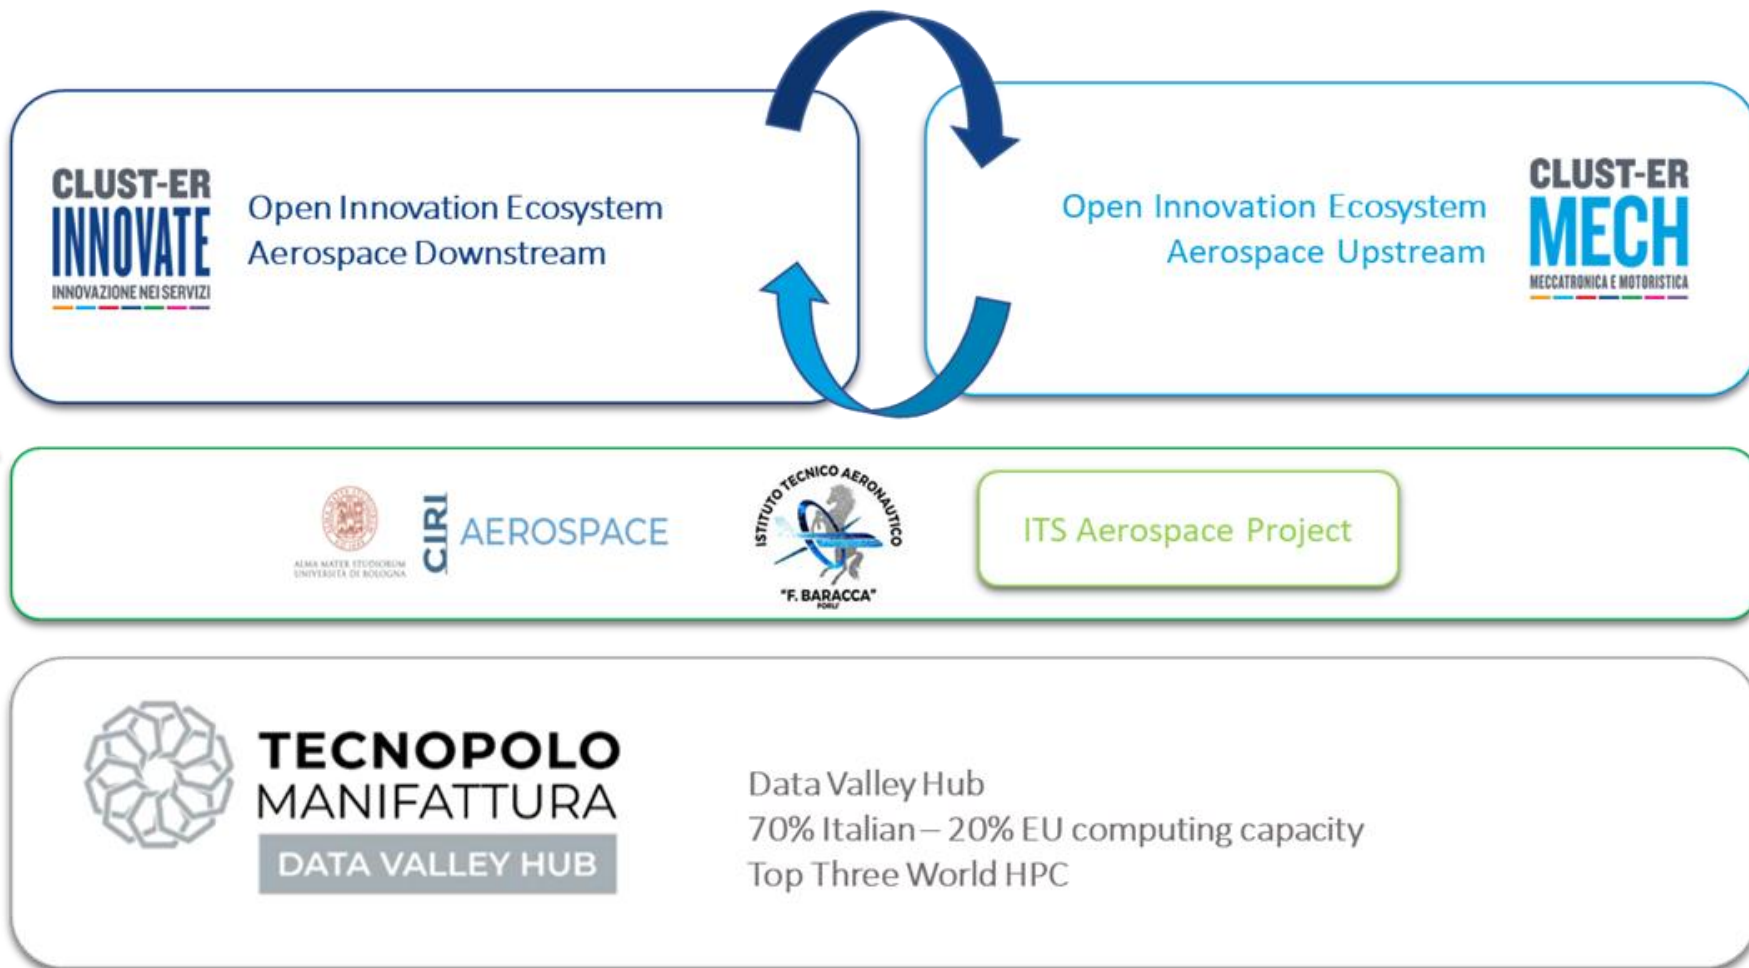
CLUST-ER
INNOVATE
INNOVAZIONE NEI SERVIZI

Open Innovation Ecosystem
Aerospace Downstream

Open Innovation Ecosystem
Aerospace Upstream

CLUST-ER
MECH
MECCATRONICA E MOTORISTICA

ALMA MATER STUDIORUM
UNIVERSITÀ DI BOLOGNA

CIRI AEROSPACE

ISTITUTO TECNICO AERONAUTICO
"F. BARACCA"
FORLÌ

ITS Aerospace Project

TECNOPOLO
MANIFATTURA
DATA VALLEY HUB

Data Valley Hub
70% Italian – 20% EU computing capacity
Top Three World HPC